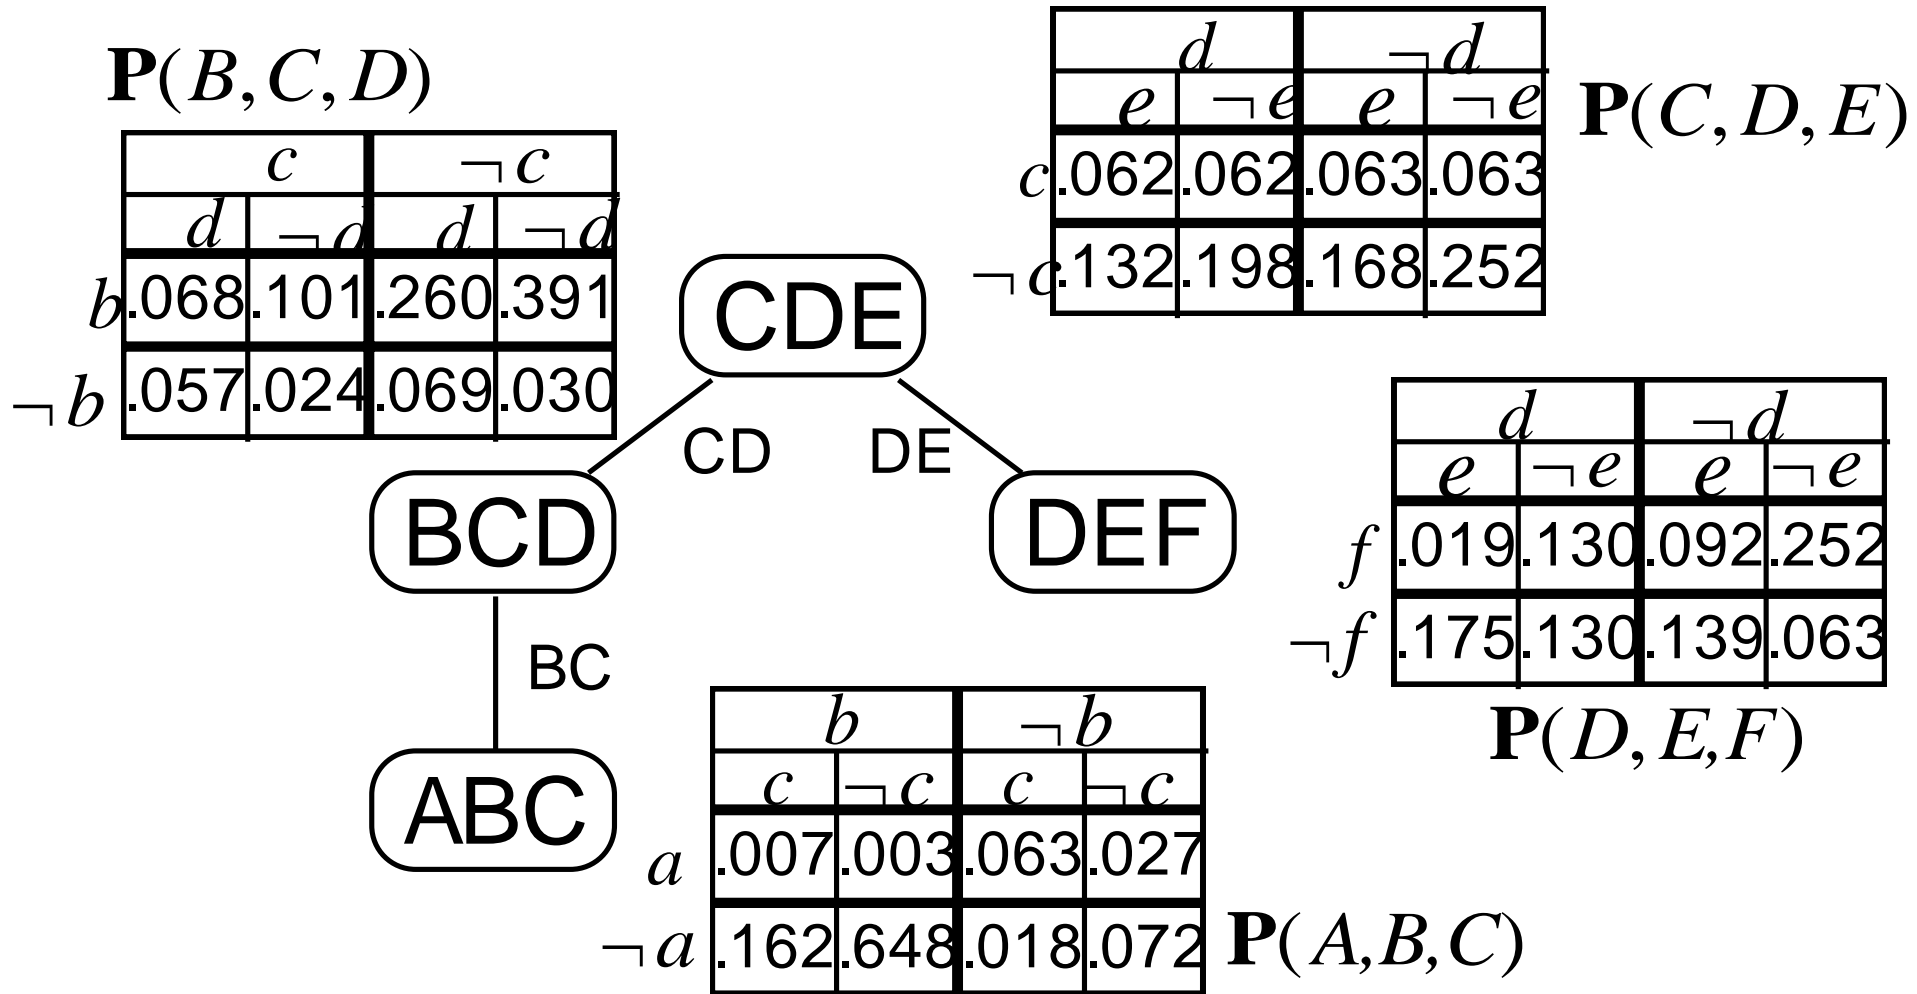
$\mathbf{P}(B,C,D)$

| | $c$ | | $\neg c$ | |
|---|---|---|---|---|
| | $d$ | $\neg d$ | $d$ | $\neg d$ |
| $b$ | .068 | .101 | .260 | .391 |
| $\neg b$ | .057 | .024 | .069 | .030 |

| | $d$ | | $\neg d$ | |
|---|---|---|---|---|
| | $e$ | $\neg e$ | $e$ | $\neg e$ |
| $c$ | .062 | .062 | .063 | .063 |
| $\neg c$ | .132 | .198 | .168 | .252 |

$\mathbf{P}(C,D,E)$

CDE

CD

DE

BCD

DEF

BC

ABC

| | $d$ | | $\neg d$ | |
|---|---|---|---|---|
| | $e$ | $\neg e$ | $e$ | $\neg e$ |
| $f$ | .019 | .130 | .092 | .252 |
| $\neg f$ | .175 | .130 | .139 | .063 |

$\mathbf{P}(D,E,F)$

| | $b$ | | $\neg b$ | |
|---|---|---|---|---|
| | $c$ | $\neg c$ | $c$ | $\neg c$ |
| $a$ | .007 | .003 | .063 | .027 |
| $\neg a$ | .162 | .648 | .018 | .072 |

$\mathbf{P}(A,B,C)$